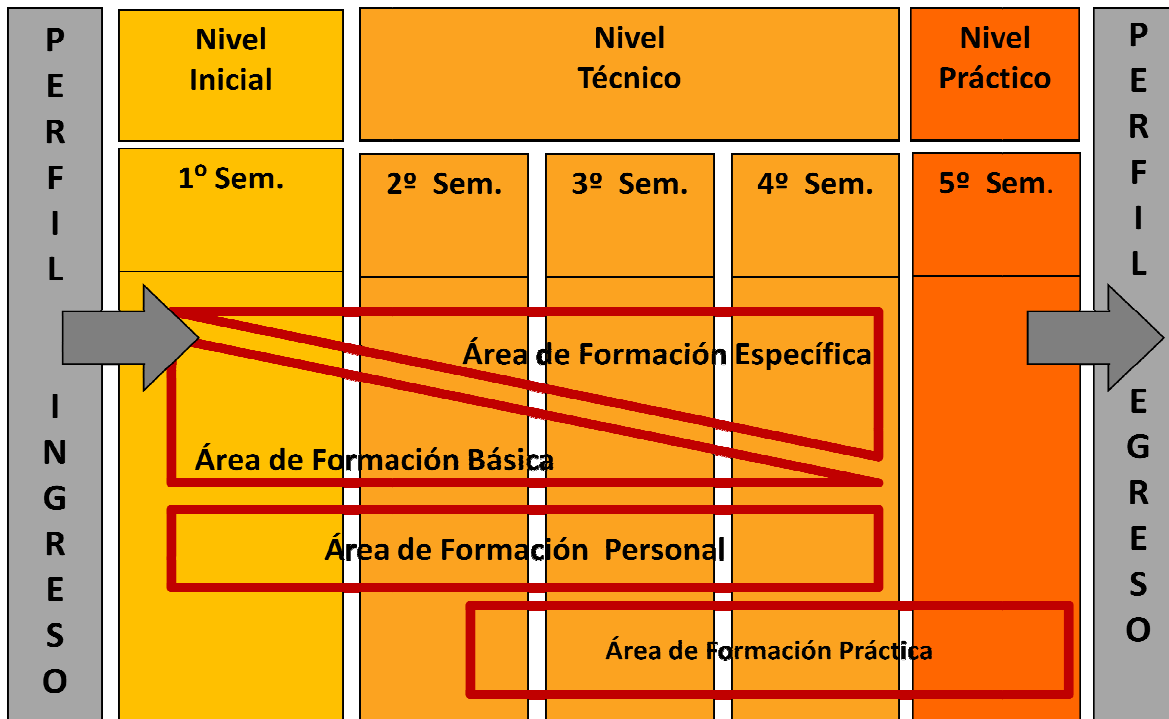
P E R F I L

I N G R E S O

Nivel Inicial

Nivel Técnico

Nivel Práctico

P E R F I L

E G R E S O

1º Sem.

2º Sem.

3º Sem.

4º Sem.

5º Sem.

Área de Formación Específica

Área de Formación Básica

Área de Formación Personal

Área de Formación Práctica